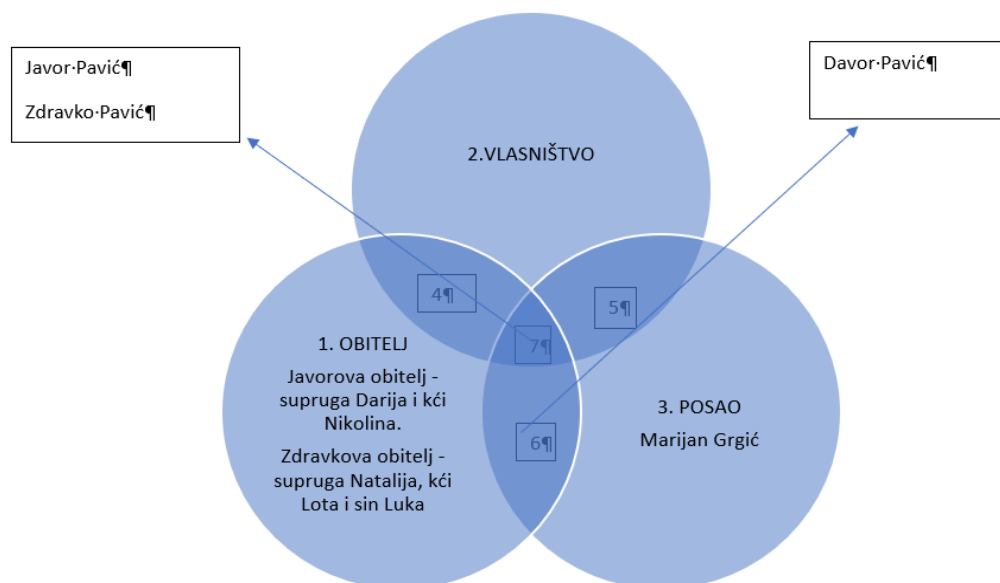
Javor·Pavić¶

Zdravko·Pavić¶

Davor·Pavić¶

2.VLASNIŠTVO

4¶

5¶

7¶

6¶

1. OBITELJ

Javorova obitelj - supruga Darija i kći Nikolina.

Zdravkova obitelj - supruga Natalija, kći Lota i sin Luka

3. POSAO

Marijan Grgić